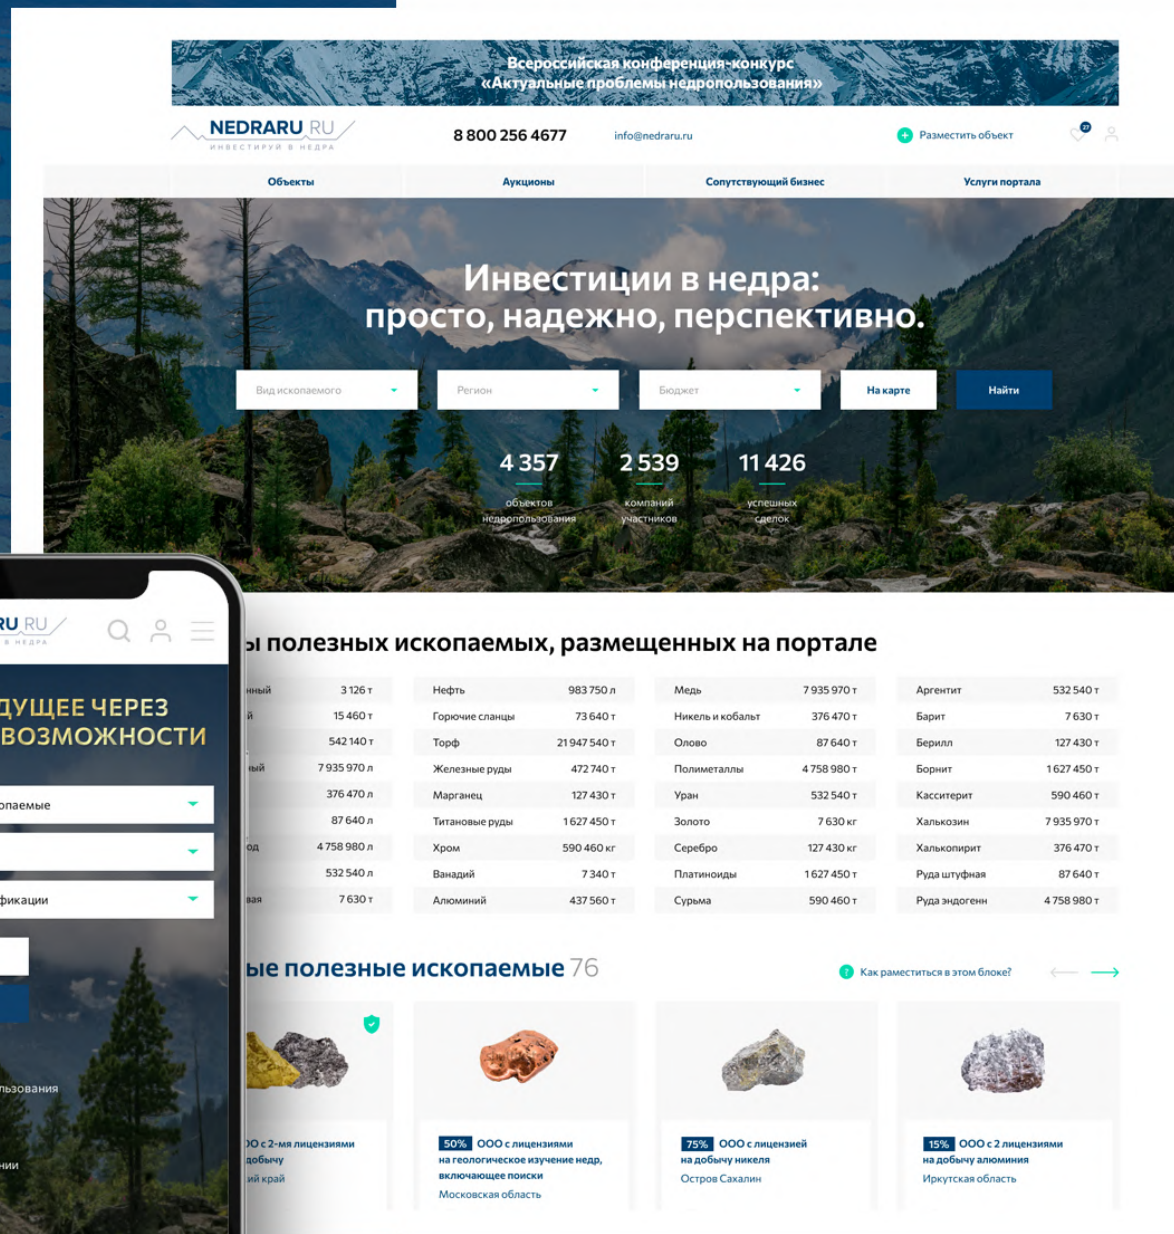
Всероссийская конференция-конкурс
«Актуальные проблемы недропользования»

NEDRARU.RU
ИНВЕСТИРУЙ В НЕДРА

8 800 256 4677

info@nedraru.ru

Разместить объект

27

Объекты
Аукционы
Сопутствующий бизнес
Услуги портала

Инвестиции в недра:
просто, надежно, перспективно.

Вид ископаемого
Регион
Бюджет
На карте
Найти

4 357
объектов недропользования

2 539
компаний участников

11 426
успешных сделок

ы полезных ископаемых, размещенных на портале

| | | | | | | | |
|---|---|---|---|---|---|---|---|
| нный | 3 126 т | Нефть | 983 750 л | Медь | 7 935 970 т | Аргентит | 532 540 т |
| й | 15 460 т | Горючие сланцы | 73 640 т | Никель и кобальт | 376 470 т | Барит | 7 630 т |
| | 542 140 т | Торф | 21 947 540 т | Олово | 87 640 т | Берилл | 127 430 т |
| ный | 7 935 970 л | Железные руды | 472 740 т | Полиметаллы | 4 758 980 т | Борнит | 1 627 450 т |
| | 376 470 л | Марганец | 127 430 т | Уран | 532 540 т | Касситерит | 590 460 т |
| | 87 640 л | Титановые руды | 1 627 450 т | Золото | 7 630 кг | Халькозин | 7 935 970 т |
| од | 4 758 980 л | Хром | 590 460 кг | Серебро | 127 430 кг | Халькопирит | 376 470 т |
| | 532 540 л | Ванадий | 7 340 т | Платиноиды | 1 627 450 т | Руда штуфная | 87 640 т |
| вая | 7 630 т | Алюминий | 437 560 т | Сурьма | 590 460 т | Руда эндогенн | 4 758 980 т |

ые полезные ископаемые 76

Как раместиться в этом блоке?

ОО с 2-мя лицензиями на добычу
ий край

50% ООО с лицензиями на геологическое изучение недр, включающее поиски
Московская область

75% ООО с лицензией на добычу никеля
Остров Сахалин

15% ООО с 2 лицензиями на добычу алюминия
Иркутская область

RU.RU
В НЕДРА

ДУЩЕЕ ЧЕРЕЗ
ВОЗМОЖНОСТИ

опаемые

фикации

льзования

нии